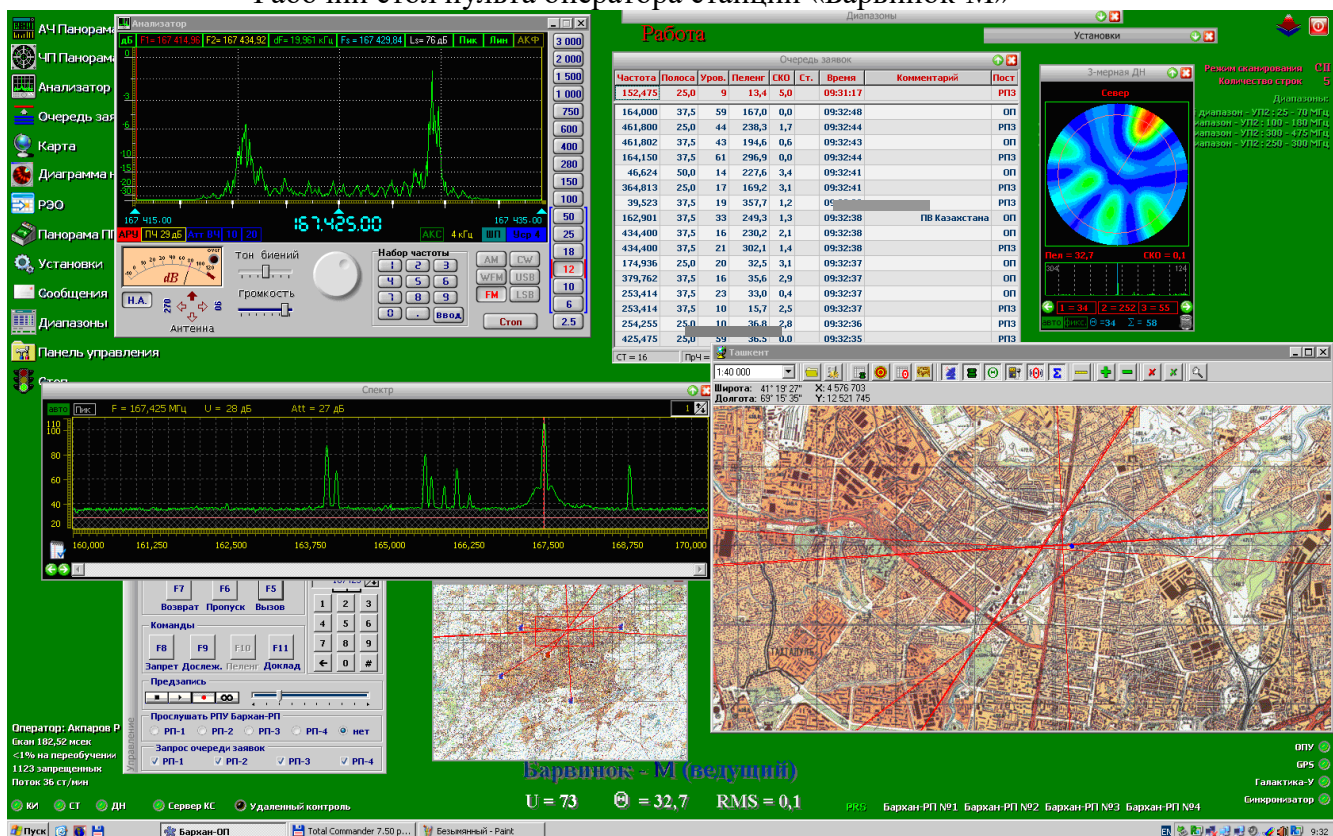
Рабочий стол пульта оператора станции «Барвинок-М»

АЧ Панорама
ЧП Панорама
Анализатор
Очередь зая
Карта
Диаграмма н
РЭО
Панорама ПІ
Установки
Сообщения
Диапазоны
Панель управления
Стоп

Анализатор
дБ F1= 162 414,96 F2= 167 434,92 dF= 19,961 кГц Fs = 167 429,84 Ls= 76 дБ Пик Лин АКФ
3 000
2 000
1 500
1 000
750
600
400
280
150
100
50
25
18
12
10
6
2.5
167 415.00
167.425.00
167 435.00
АРУ ПЧ 29 дБ Атт ВЧ 10 20
АКС 4 кГц ШП
Тон биений
Громкость
Набор частоты
1 2 3
4 5 6
7 8 9
0 . Ввод
AM CW
WFM USB
FM LSB
Стоп
dB
Н.А.
270 90
Антенна

Диапазоны
Работа
Установки
Очередь заявок

| Частота | Полоса | Уров. | Пеленг | СКО | Ст. | Время | Комментарий | Пост |
|---|---|---|---|---|---|---|---|---|
| 152,475 | 25,0 | 9 | 13,4 | 5,0 | | 09:31:17 | | РПЗ |
| 164,000 | 37,5 | 59 | 167,0 | 0,0 | | 09:32:48 | | ОП |
| 461,800 | 25,0 | 44 | 238,3 | 1,7 | | 09:32:44 | | РПЗ |
| 461,802 | 37,5 | 43 | 194,6 | 0,6 | | 09:32:43 | | ОП |
| 164,150 | 37,5 | 61 | 296,9 | 0,0 | | 09:32:44 | | РПЗ |
| 46,624 | 50,0 | 14 | 227,6 | 3,4 | | 09:32:41 | | ОП |
| 364,813 | 25,0 | 17 | 169,2 | 3,1 | | 09:32:41 | | РПЗ |
| 39,523 | 37,5 | 19 | 357,7 | 1,2 | | 09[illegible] | | ОП |
| 162,901 | 37,5 | 33 | 249,3 | 1,3 | | 09:32:38 | ПВ Казахстана | ОП |
| 434,400 | 37,5 | 16 | 230,2 | 2,1 | | 09:32:38 | | ОП |
| 434,400 | 37,5 | 21 | 302,1 | 1,4 | | 09:32:38 | | РПЗ |
| 174,936 | 25,0 | 20 | 32,5 | 3,1 | | 09:32:37 | | РПЗ |
| 379,762 | 37,5 | 16 | 35,6 | 2,9 | | 09:32:37 | | ОП |
| 253,414 | 37,5 | 23 | 33,0 | 0,4 | | 09:32:37 | | ОП |
| 253,414 | 37,5 | 10 | 15,7 | 2,5 | | 09:32:37 | | РПЗ |
| 254,255 | 25,0 | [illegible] | 36,8 | 2,8 | | 09:32:36 | | РПЗ |
| 425,475 | 25,0 | 59 | 36,5 | 0,0 | | 09:32:35 | | РПЗ |

СТ = 16 ПрЧ =

3-мерная ДН
Север
Пел = 32,7 СКО = 0,1
304 124
1 = 34 2 = 252 3 = 55
авто пикс Θ =34 Σ = 58

Режим сканирования СВ
Количество строк 5
Диапазоны:
диапазон - УП2 : 25 - 70 МГц
диапазон - УП2 : 100 - 180 МГц
диапазон - УП2 : 300 - 475 МГц
диапазон - УП2 : 250 - 300 МГц

Ташкент
1:40 000
Широта: 41° 19' 27" X: 4 576 703
Долгота: 69° 15' 35" Y: 12 521 745

Спектр
авто Пик F = 167,425 МГц U = 28 дБ Att = 27 дБ
110 100 80 60 40 20
160,000 161,250 162,500 163,750 165,000 166,250 167,500 168,750 170,000

F7 F6 F5
Возврат Пропуск Вызов
Команды
F8 F9 F10 F11
Запрет Дослеж. Пеленг Доклад
1 2 3
4 5 6
7 8 9
← 0 #
Предзапись
Прослушать РПУ Бархан-РП
РП-1 РП-2 РП-3 РП-4 нет
Запрос очереди заявок
РП-1 РП-2 РП-3 РП-4
Управление

Оператор: Акпаров Р
Скан 182,52 мсек
<1% на переобучении
1123 запрещенных
Поток 36 ст/мин

Барвинок - М (ведущий)
U = 73 Θ = 32,7 RMS = 0,1

КИ СТ ДН Сервер КС Удаленный контроль
PRS Бархан-РП №1 Бархан-РП №2 Бархан-РП №3 Бархан-РП №4
ОПУ GPS Галактика-У Синхронизатор

Пуск Бархан-ОП Total Commander 7.50 p... Безымянный - Paint EN 9:32